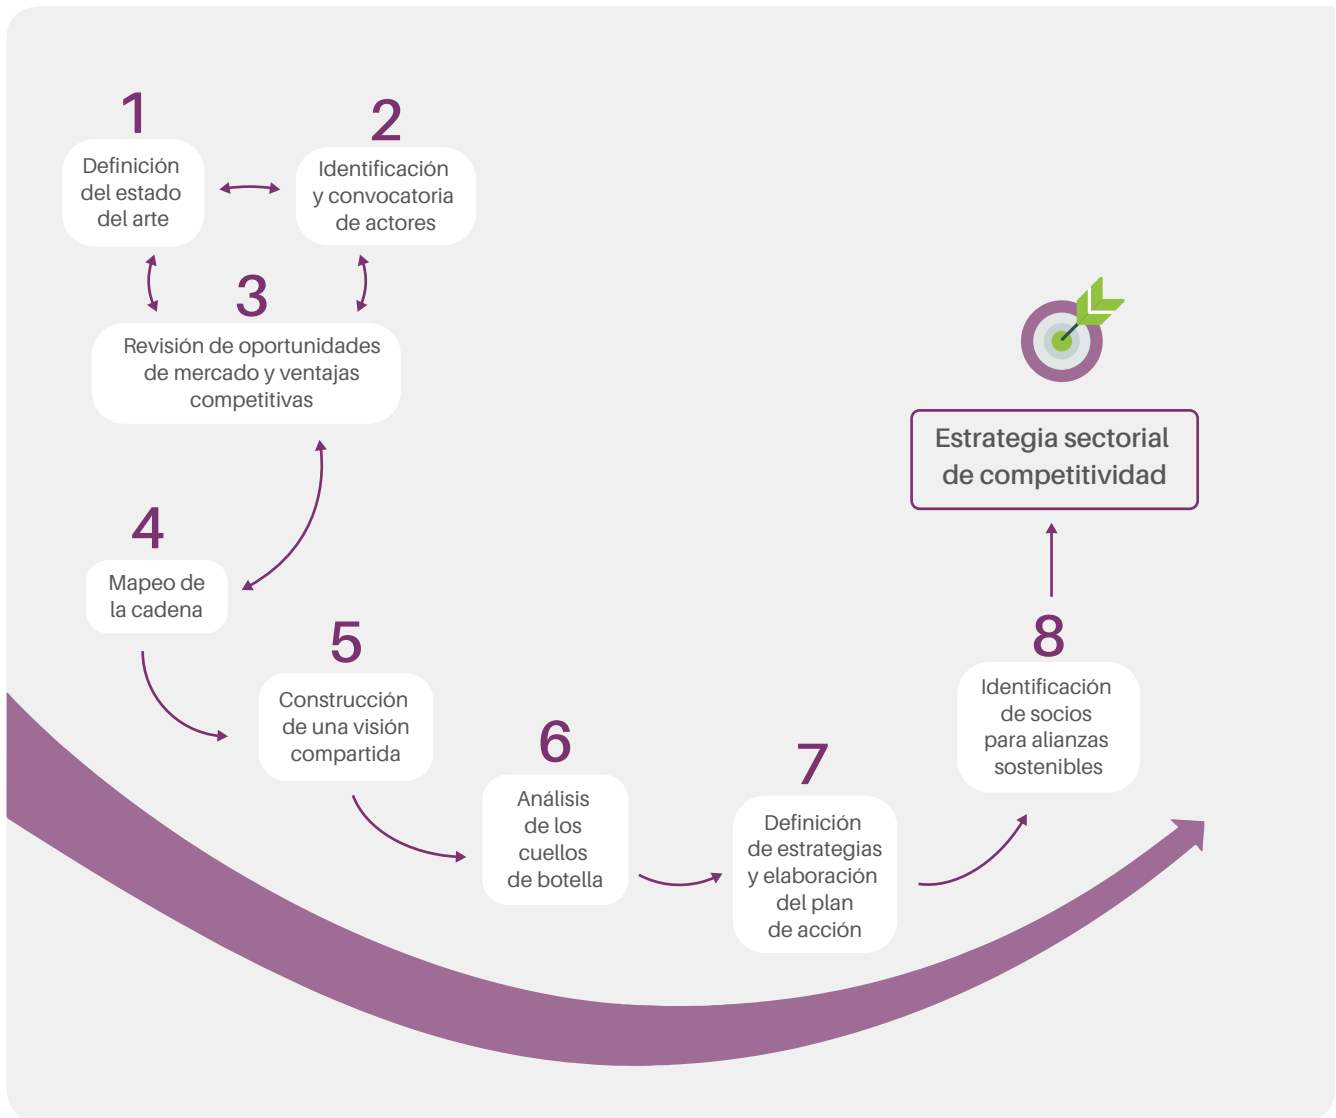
1
Definición del estado del arte

2
Identificación y convocatoria de actores

3
Revisión de oportunidades de mercado y ventajas competitivas

4
Mapeo de la cadena

5
Construcción de una visión compartida

6
Análisis de los cuellos de botella

7
Definición de estrategias y elaboración del plan de acción

8
Identificación de socios para alianzas sostenibles

Estrategia sectorial de competitividad